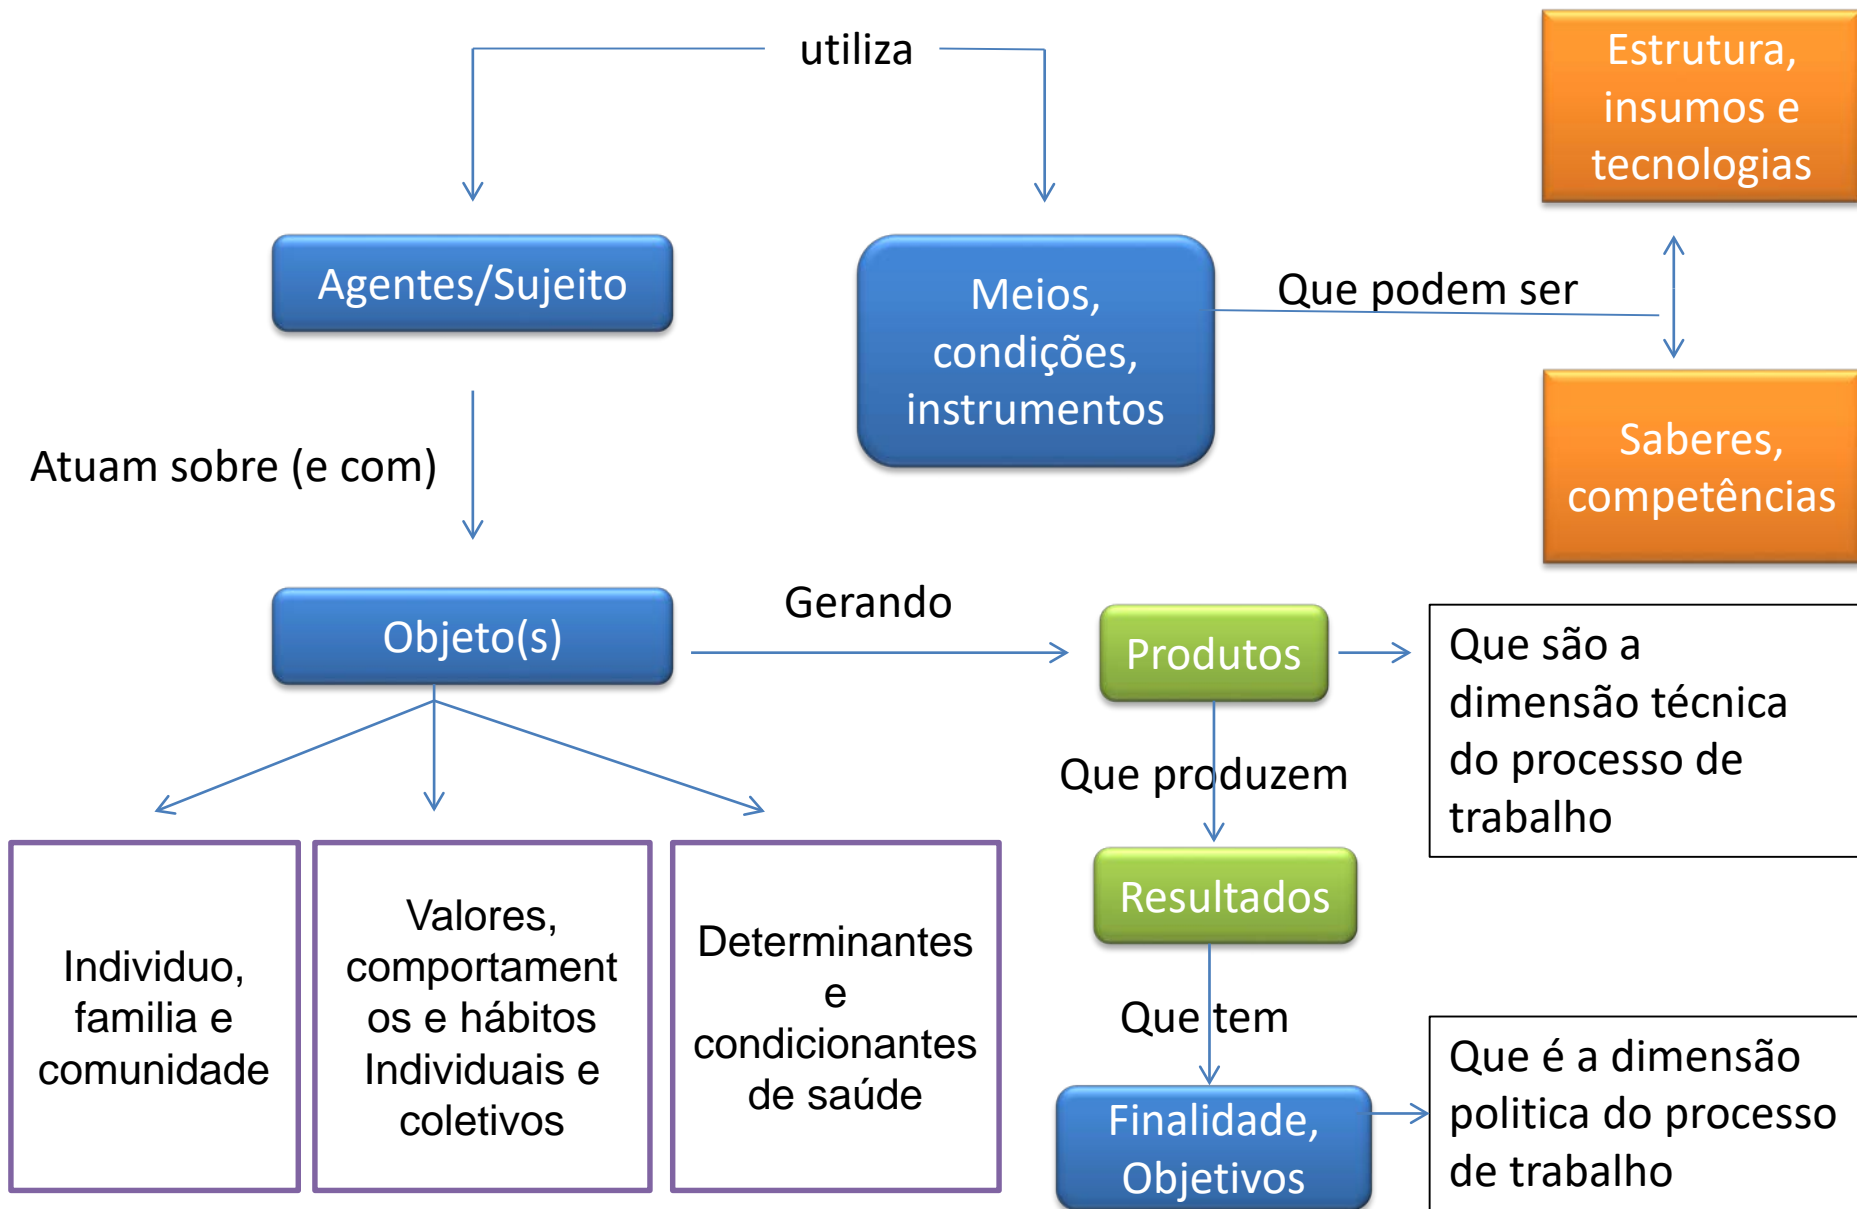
utiliza

Estrutura, insumos e tecnologias

Agentes/Sujeito

Meios, condições, instrumentos

Que podem ser

Saberes, competências

Atuam sobre (e com)

Objeto(s)

Gerando

Produtos

Que são a dimensão técnica do processo de trabalho

Que produzem

Individuo, familia e comunidade

Valores, comportamentos e hábitos Individuais e coletivos

Determinantes e condicionantes de saúde

Resultados

Que tem

Finalidade, Objetivos

Que é a dimensão politica do processo de trabalho